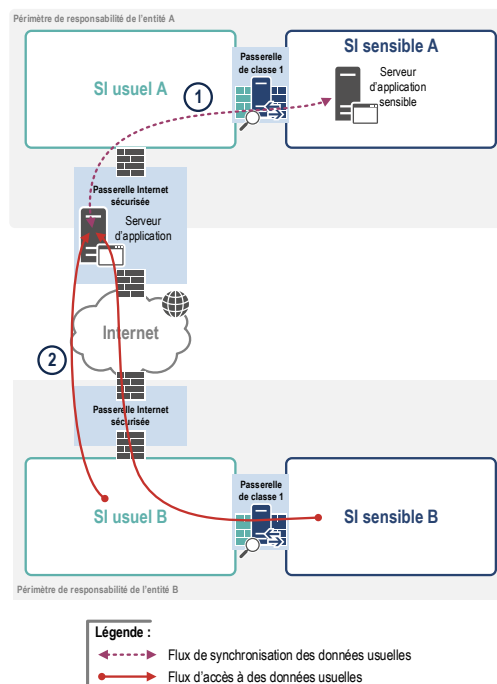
Périmètre de responsabilité de l'entité A

SI usuel A

Passerelle de classe 1

SI sensible A

Serveur d'application sensible

1

Passerelle Internet sécurisée

Serveur d'application

Internet

2

Passerelle Internet sécurisée

SI usuel B

Passerelle de classe 1

SI sensible B

Périmètre de responsabilité de l'entité B

Légende :

Flux de synchronisation des données usuelles

Flux d'accès à des données usuelles